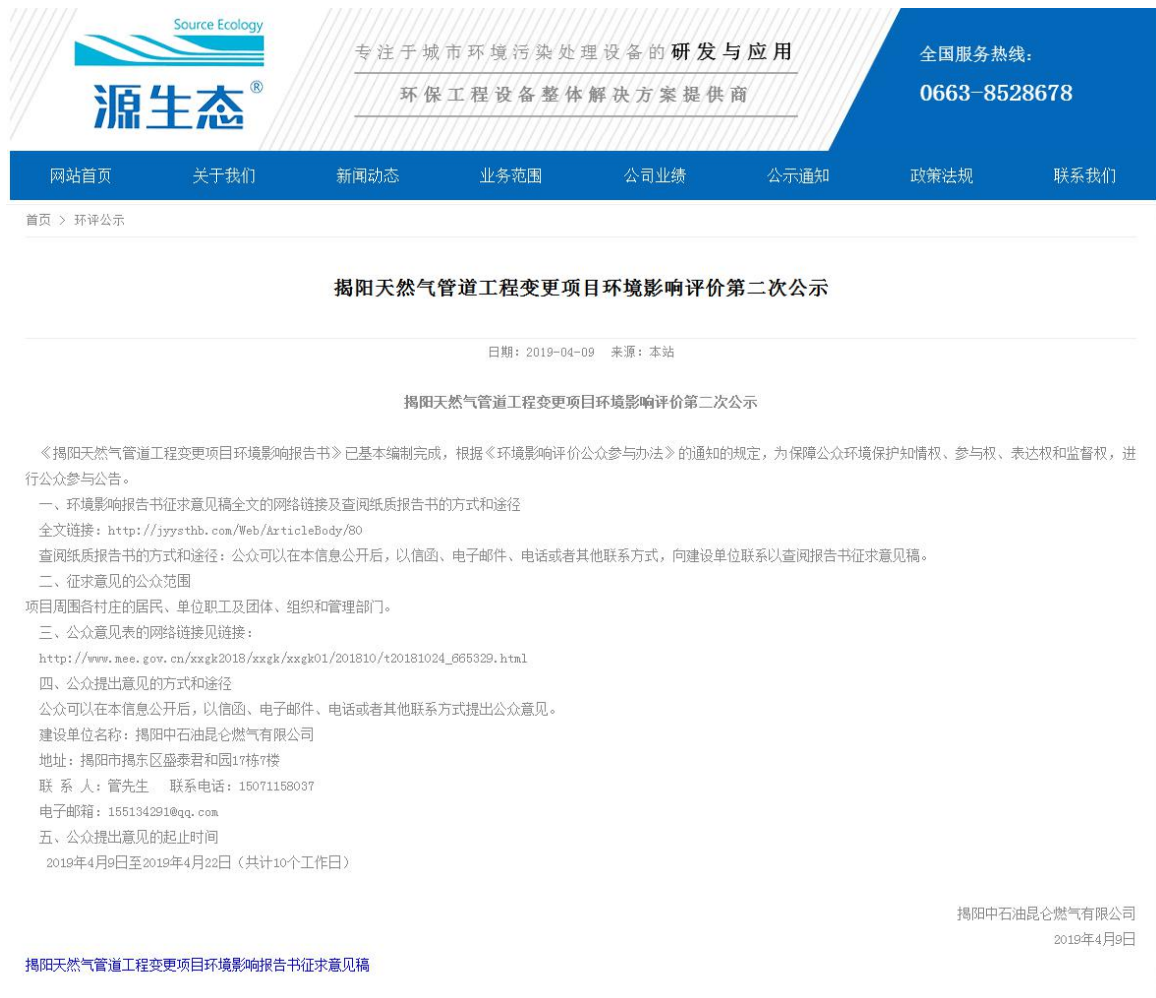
Source Ecology
源生态®

专注于城市环境污染处理设备的研发与应用
环保工程设备整体解决方案提供商

全国服务热线:
0663-8528678

网站首页 关于我们 新闻动态 业务范围 公司业绩 公示通知 政策法规 联系我们

首页 > 环评公示

揭阳天然气管道工程变更项目环境影响评价第二次公示

日期: 2019-04-09 来源: 本站

揭阳天然气管道工程变更项目环境影响评价第二次公示

《揭阳天然气管道工程变更项目环境影响报告书》已基本编制完成，根据《环境影响评价公众参与办法》的通知的规定，为保障公众环境保护知情权、参与权、表达权和监督权，进行公众参与公告。

一、环境影响报告书征求意见稿全文的网络链接及查阅纸质报告书的方式和途径

全文链接: http://jyysthb.com/Web/ArticleBody/80

查阅纸质报告书的方式和途径: 公众可以在本信息公开后，以信函、电子邮件、电话或者其他联系方式，向建设单位联系以查阅报告书征求意见稿。

二、征求意见的公众范围

项目周围各村庄的居民、单位职工及团体、组织和管理部门。

三、公众意见表的网络链接见链接:

http://www.mee.gov.cn/xxgk2018/xxgk/xxgk01/201810/t20181024_665329.html

四、公众提出意见的方式和途径

公众可以在本信息公开后，以信函、电子邮件、电话或者其他联系方式提出公众意见。

建设单位名称: 揭阳中石油昆仑燃气有限公司

地址: 揭阳市揭东区盛泰君和园17栋7楼

联 系 人: 管先生 联系电话: 15071158037

电子邮箱: 155134291@qq.com

五、公众提出意见的起止时间

2019年4月9日至2019年4月22日 (共计10个工作日)

揭阳中石油昆仑燃气有限公司
2019年4月9日

揭阳天然气管道工程变更项目环境影响报告书征求意见稿